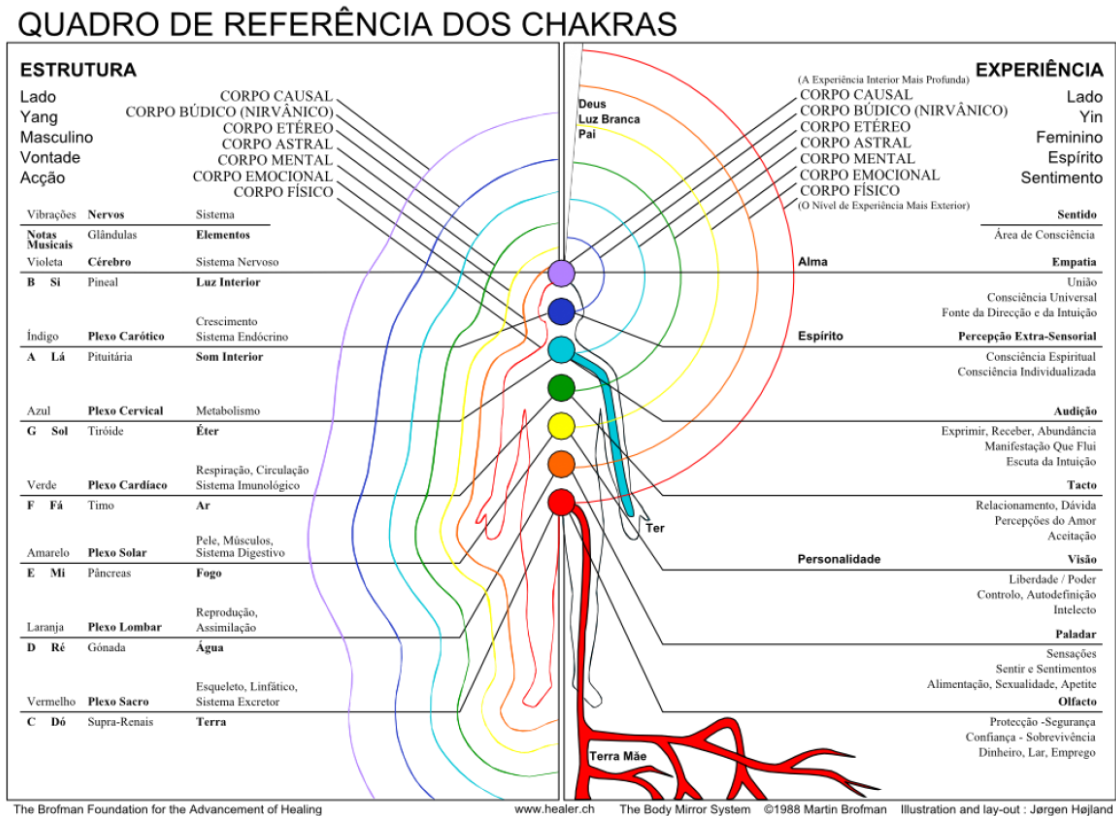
QUADRO DE REFERÊNCIA DOS CHAKRAS

ESTRUTURA
Lado
Yang
Masculino
Vontade
Acção

CORPO CAUSAL
CORPO BÚDICO (NIRVÂNICO)
CORPO ETÉREO
CORPO ASTRAL
CORPO MENTAL
CORPO EMOCIONAL
CORPO FÍSICO

| Vibrações | Nervos | Sistema |
|---|---|---|
| Notas Musicais | Glândulas | Elementos |
| Violeta | Cérebro | Sistema Nervoso |
| B Si | Pineal | Luz Interior |
| Índigo | Plexo Carótico | Crescimento Sistema Endócrino |
| A Lá | Pituitária | Som Interior |
| Azul | Plexo Cervical | Metabolismo |
| G Sol | Tiróide | Éter |
| Verde | Plexo Cardíaco | Respiração, Circulação Sistema Imunológico |
| F Fá | Timo | Ar |
| Amarelo | Plexo Solar | Pele, Músculos, Sistema Digestivo |
| E Mi | Pâncreas | Fogo |
| Laranja | Plexo Lombar | Reprodução, Assimilação |
| D Ré | Gónada | Água |
| Vermelho | Plexo Sacro | Esqueleto, Linfático, Sistema Excretor |
| C Dó | Supra-Renais | Terra |

Deus
Luz Branca
Pai

Ter

Terra Mãe

EXPERIÊNCIA
Lado
Yin
Feminino
Espírito
Sentimento

(A Experiência Interior Mais Profunda)
CORPO CAUSAL
CORPO BÚDICO (NIRVÂNICO)
CORPO ETÉREO
CORPO ASTRAL
CORPO MENTAL
CORPO EMOCIONAL
CORPO FÍSICO
(O Nível de Experiência Mais Exterior)

Sentido
Área de Consciência

Alma
Empatia
União
Consciência Universal
Fonte da Direcção e da Intuição

Espírito
Percepção Extra-Sensorial
Consciência Espiritual
Consciência Individualizada

Audição
Exprimir, Receber, Abundância
Manifestação Que Flui
Escuta da Intuição

Tacto
Relacionamento, Dávida
Percepções do Amor
Aceitação

Personalidade
Visão
Liberdade / Poder
Controlo, Autodefinição
Intelecto

Paladar
Sensações
Sentir e Sentimentos
Alimentação, Sexualidade, Apetite

Olfacto
Protecção -Segurança
Confiança - Sobrevivência
Dinheiro, Lar, Emprego

The Brofman Foundation for the Advancement of Healing www.healer.ch The Body Mirror System ©1988 Martin Brofman Illustration and lay-out : Jørgen Højland